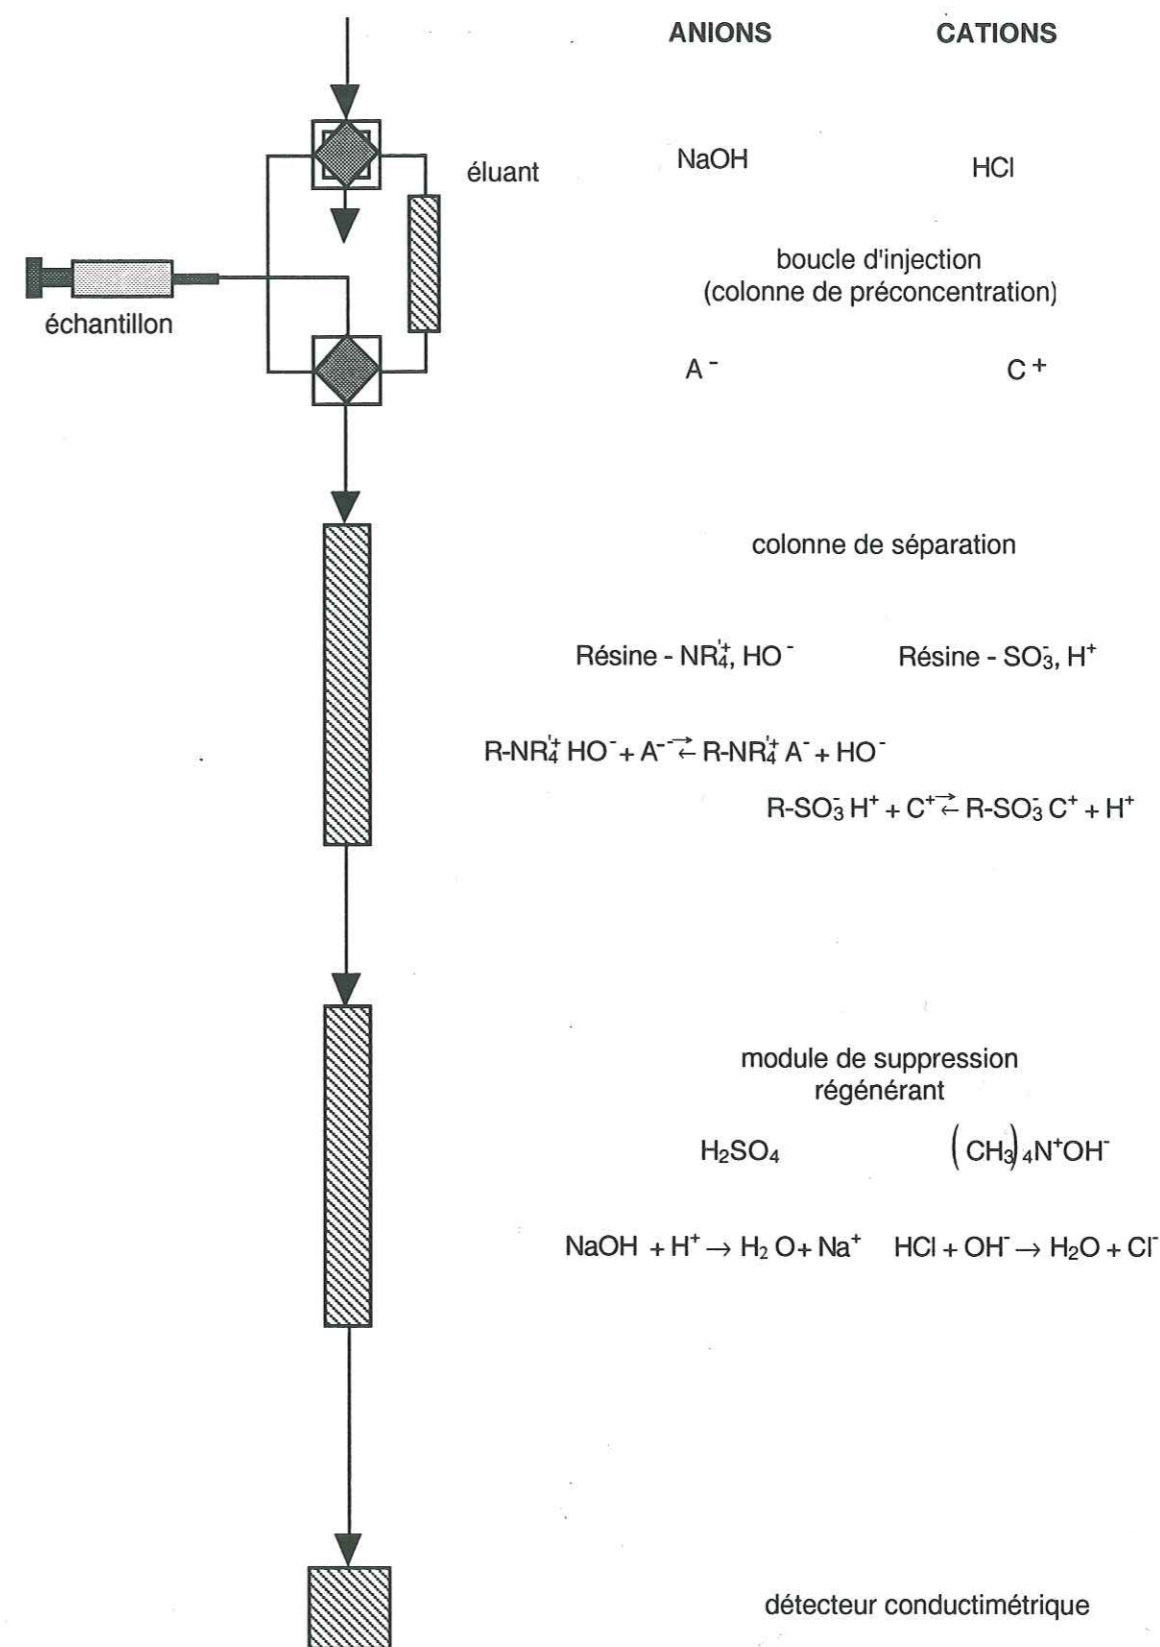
ANIONS CATIONS

éluant

NaOH HCl

boucle d'injection (colonne de préconcentration)

échantillon

$A^-$ $C^+$

colonne de séparation

Résine - $NR_4'^+$, $HO^-$ Résine - $SO_3^-$, $H^+$

$R\text{-}NR_4'^+ HO^- + A^- \rightleftarrows R\text{-}NR_4'^+ A^- + HO^-$

$R\text{-}SO_3^- H^+ + C^+ \rightleftarrows R\text{-}SO_3^- C^+ + H^+$

module de suppression régénérant

$H_2SO_4$ $(CH_3)_4N^+OH^-$

$NaOH + H^+ \rightarrow H_2O + Na^+$ $HCl + OH^- \rightarrow H_2O + Cl^-$

détecteur conductimétrique